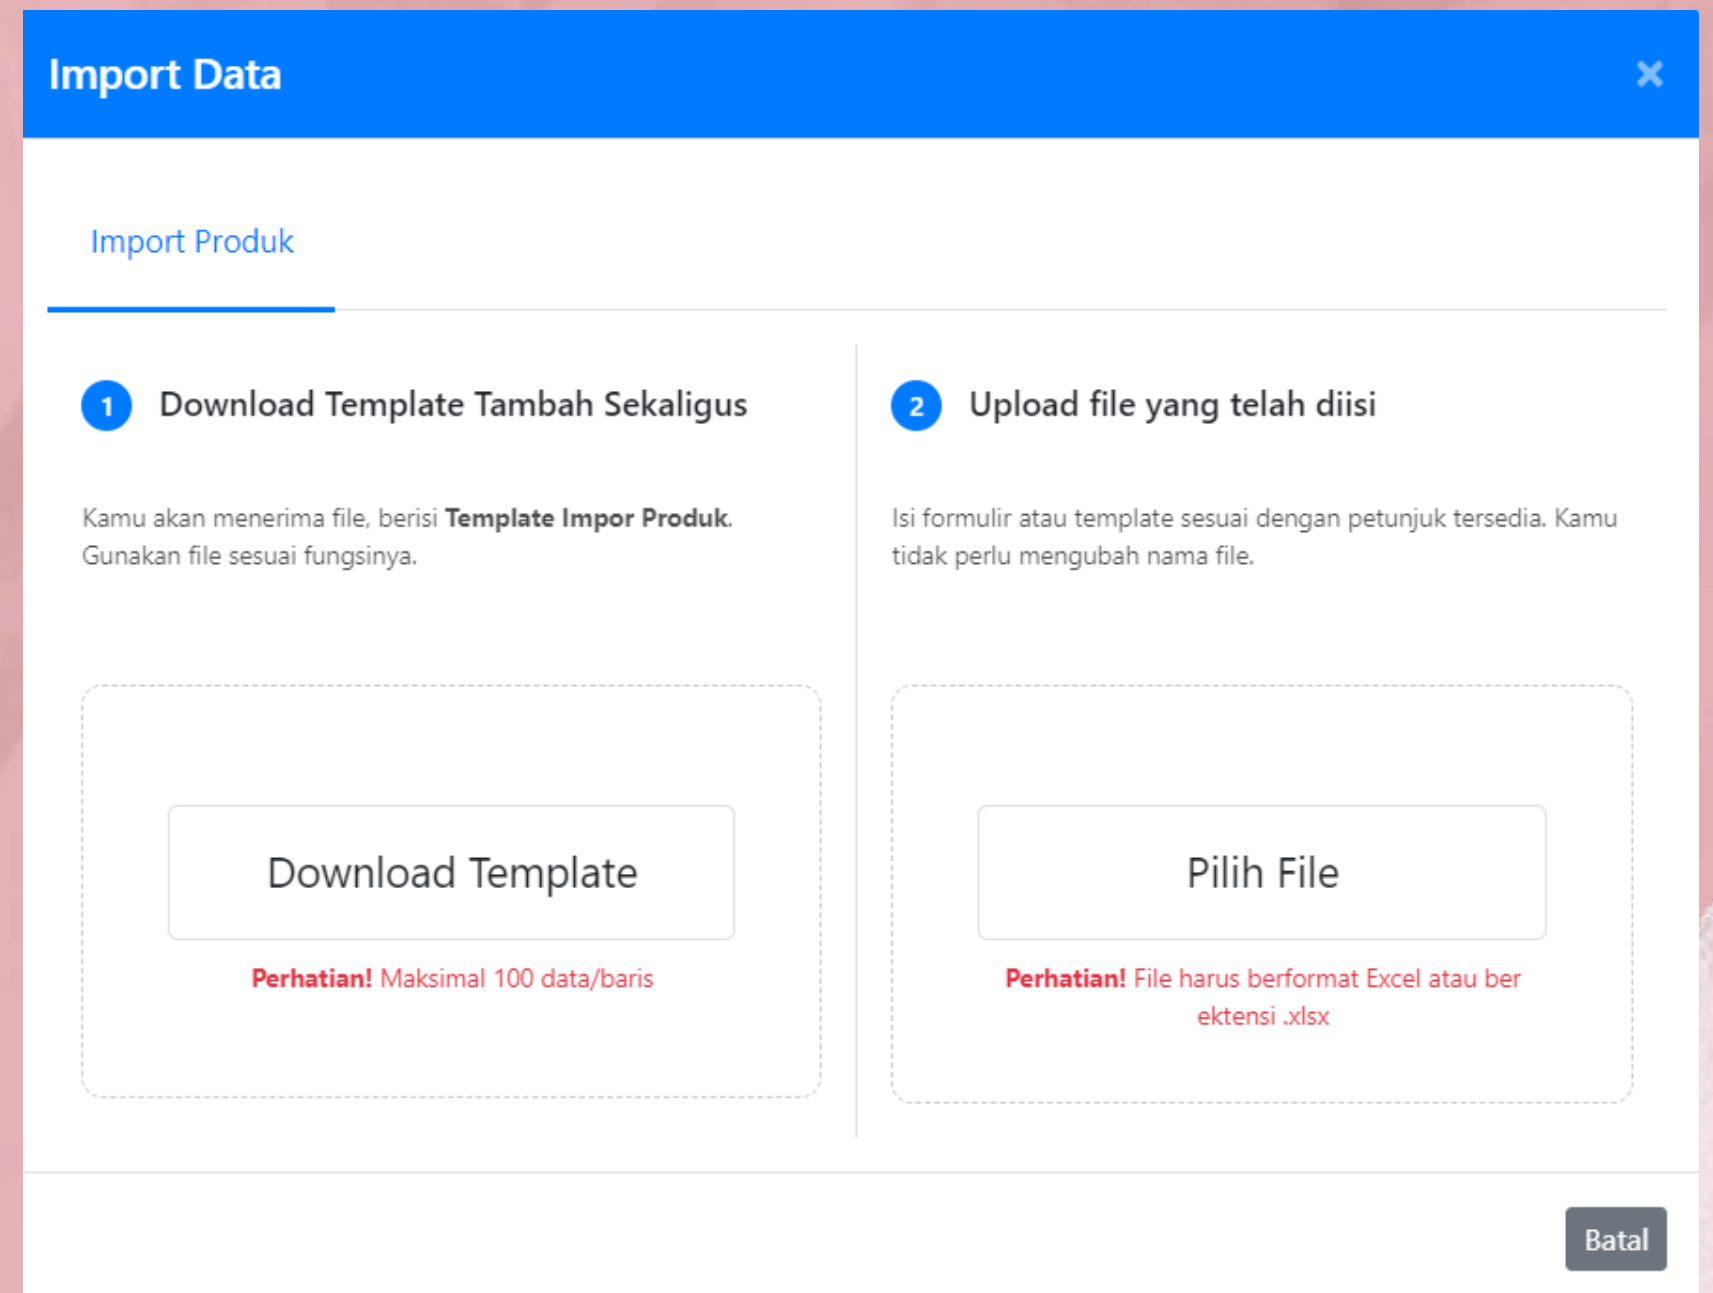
Import Data

×

Import Produk

1 Download Template Tambah Sekaligus

Kamu akan menerima file, berisi **Template Impor Produk**. Gunakan file sesuai fungsinya.

Download Template

**Perhatian!** Maksimal 100 data/baris

2 Upload file yang telah diisi

Isi formulir atau template sesuai dengan petunjuk tersedia. Kamu tidak perlu mengubah nama file.

Pilih File

**Perhatian!** File harus berformat Excel atau ber ektensi .xlsx

Batal